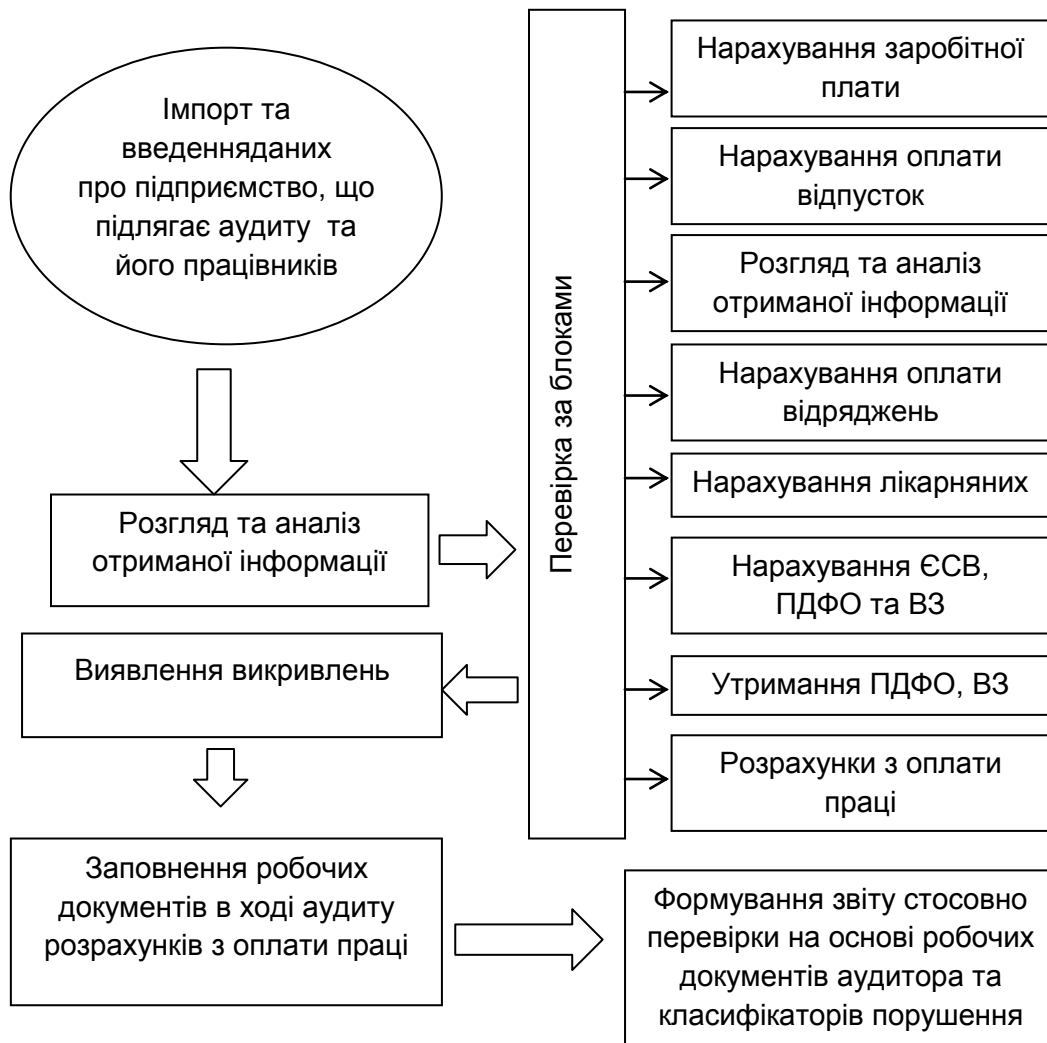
Імпорт та введенняданих про підприємство, що підлягає аудиту та його працівників

Розгляд та аналіз отриманої інформації

Виявлення викривлень

Заповнення робочих документів в ході аудиту розрахунків з оплати праці

Перевірка за блоками

Нарахування заробітної плати

Нарахування оплати відпусток

Розгляд та аналіз отриманої інформації

Нарахування оплати відряджень

Нарахування лікарняних

Нарахування ЄСВ, ПДФО та ВЗ

Утримання ПДФО, ВЗ

Розрахунки з оплати праці

Формування звіту стосовно перевірки на основі робочих документів аудитора та класифікаторів порушення